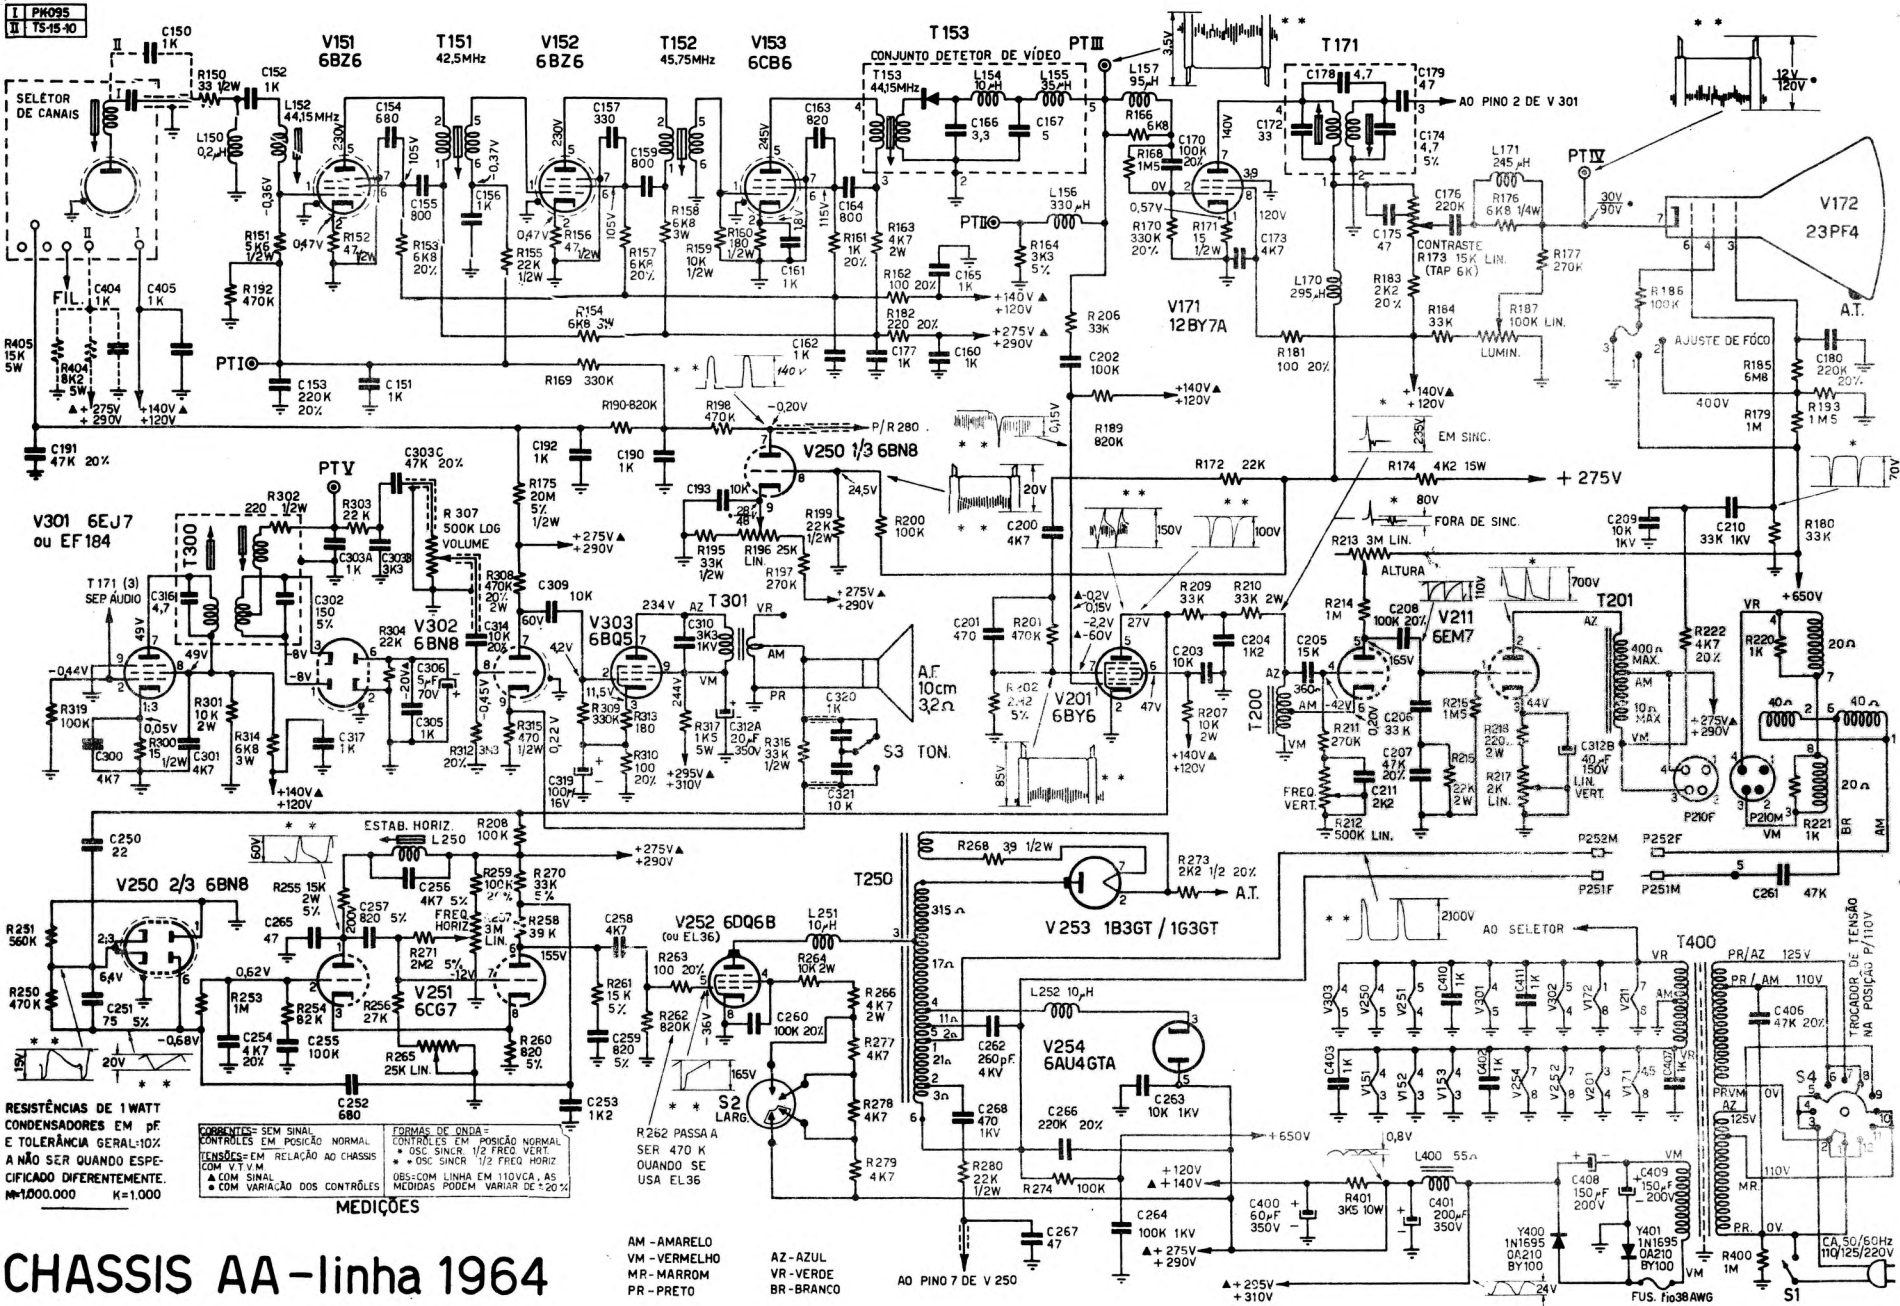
I PK095
II TS-15-10

SELETOR DE CANAIS

C150 1K
R150 33 1/2W
C152 1K
L150 0,2μH
L152 44,15MHz

V151 6BZ6
T151 42,5MHz
V152 6BZ6
T152 45,75MHz
V153 6CB6

T153
CONJUNTO DETETOR DE VÍDEO
T153 44,15MHz
L154 10μH
L155 35μH
C166 3,3
C167 5

PT III
3,5V
L157 95μH
R166 6K8
T171
C178 4,7
C179 47
AO PINO 2 DE V 301
C172 33
C174 4,7 5%
12V 120V

C154 680
C157 330
C163 820
C155 800
C156 1K
C159 800
C164 800
R151 5K6 1/2W
R152 47 1/2W
R153 6K8 20%
R155 22K 1/2W
R156 47 1/2W
R157 6K8 20%
R158 6K8 3W
R159 10K 1/2W
R160 180 1/2W
C161 1K
R161 1K 20%
R163 4K7 2W
R192 470K
R154 6K8 3W
R162 100 20%
C165 1K
R182 220 20%
C162 1K
C177 1K
C160 1K
+140V ▲ +120V
+275V ▲ +290V
230V 105V 0,37V 230V 105V 245V 18V 115V 0,36V 0,47V 0,47V

PT II
L156 330μH
R164 3K3 5%
C170 100K 20%
R168 1M5
0V 0,57V
R170 330K 20%
R171 15 1/2W
C173 4K7
140V 120V 3,9
V171 12BY7A
L170 295μH
R206 33K
C202 100K
R181 100 20%

L171 245μH
R176 6K8 1/4W
PT IV
30V 90V
V172 23PF4
C176 220K
C175 47
CONTRASTE R173 15K LIN. (TAP 6K)
R177 270K
R183 2K2 20%
R184 33K
R187 100K LIN.
LUMIN.
R186 100K
AJUSTE DE FÓCO
A.T.
C180 220K 20%
R185 6M8
400V
R179 1M
R193 1M5

SELETOR
FIL.
C404 1K
C405 1K
R405 15K 5W
R404 8K2 5W
▲+275V +290V
▲+140V +120V
PT I
C153 220K 20%
C151 1K
R169 330K
C191 47K 20%

R190-820K
R198 470K
-0,20V
P/R 280
0,15V
R189 820K
C192 1K
C190 1K
V250 1/3 6BN8
24,5V
C193 10K
28 48
R199 22K 1/2W
R200 100K
R195 33K 1/2W
R196 25K LIN.
R197 270K
+275V▲ +290V
R175 20M 5% 1/2W
+275V▲ +290V
20V
C200 4K7

PT V
V301 6EJ7 ou EF184
T171 (3) SEP. AUDIO
C316 4,7
T300
R302 1/2W
220
R303 22K
C303C 47K 20%
R 307 500K LOG VOLUME
C303A 1K
C303B 3K3
C302 150 5%
49V 49V -8V -8V
V302 6BN8
R304 22K
-20V
C306 5μF 70V
C305 1K
-0,44V
R319 100K
1:3
0,05V
R300 15 1/2W
C300 4K7
C301 4K7
R301 10K 2W
R314 6K8 3W
C317 1K
+140V▲ +120V
R308 470K 20% 2W
C314 10K 20%
-0,45V
R312 3K3 20%
C309 10K
60V
4,2V
V303 6BQ5
234V
T301
AZ VR
C310 3K3 1KV
AM
VM PR
11,5V
R309 330K
R313 180
R310 100 20%
C319 100μF 16V
R315 470 1/2W
0,22V
244V
R317 1K5 5W
C312A 20μF 350V
+295V▲ +310V
R316 33K 1/2W
A.F. 10cm 3,2Ω
C320 1K
S3 TON.
C321 10K

R172 22K
R174 4K2 15W
+275V
EM SINC.
235V
80V
FORA DE SINC.
150V
100V
C201 470
R201 470K
▲-0,2V 0,15V
-2,2V ▲-60V
27V
V201 6BY6
R202 2,42 5%
47V
C203 10K
R207 10K 2W
+140V▲ +120V
R209 33K
R210 33K 2W
C204 1K2
85V
R213 3M LIN.
ALTURA
R214 1M
C208 100K 20%
V211 6EM7
110V
700V
T201
AZ
400Ω MAX.
AM
10Ω MAX
VM
R222 4K7 20%
+275V▲ +290V
C209 10K 1KV
C210 33K 1KV
R180 33K
70V
+650V
VR
R220 1K
20Ω
40Ω 40Ω
20Ω
C205 15K
360
-42V
0,20V
165V
T200
AZ AM VM
R211 270K
C211 2K2
FREQ. VERT.
R212 500K LIN.
C206 33K
C207 47K 20%
R215 1M5
R215 22K 2W
R218 220 2W
R217 2K LIN.
44V
C312B 40μF 150V
LIN. VERT.
P210F
P210M
VM
R221 1K
BR AM

C250 22
V250 2/3 6BN8
R251 560K
R250 470K
2:3
6,4V
C251 75 5%
-0,68V
15V
20V
ESTAB. HORIZ. L250
60V
C256 4K7 5%
R255 15K 2W 5%
C257 820 5%
C265 47
FREQ. HORIZ.
R257 3M LIN.
R271 2M2 5%
R208 100K
R259 100K 20%
R270 33K 5%
R258 39K
+275V▲ +290V
0,62V
R253 1M
R254 82K
R256 27K
V251 6CG7
-12V
155V
C254 4K7 20%
C255 100K
R265 25K LIN.
R260 820 5%
C252 680
C253 1K2
C258 4K7
R261 15K 5%
C259 820 5%
V252 6DQ6B (ou EL36)
R263 100 20%
R262 820K
-36V
L251 10μH
R264 10K 2W
C260 100K 20%
R266 4K7 2W
R277 4K7
R278 4K7
R279 4K7
165V
S2 LARG.
R262 PASSA A SER 470 K QUANDO SE USA EL36

T250
R268 39 1/2W
V253 1B3GT / 1G3GT
R273 2K2 1/2 20%
A.T.
315Ω 17Ω 11Ω 2Ω 21Ω 3Ω
2100V
L252 10μH
V254 6AU4GTA
C262 260pF 4KV
C263 10K 1KV
C268 470 1KV
C266 220K 20%
+650V
R280 22K 1/2W
R274 100K
C267 47
AO PINO 7 DE V 250
C264 100K 1KV
+120V ▲+140V
▲+275V +290V
▲+295V +310V
0,8V
R401 3K5 10W
L400 55Ω
C400 60μF 350V
C401 200μF 350V
24V

P252M P252F
P251F P251M
C261 47K
AO SELETOR
T400
PR/AZ 125V
PR/AM 110V
C406 47K 20%
TROCADOR DE TENSÃO NA POSIÇÃO P/110V
S4
PRVM AZ 125V
MR 110V
PR 0V
VM
CA 50/60Hz 110/125/220V
R400 1M
S1
C408 150μF 200V
C409 150μF 200V
Y400 1N1695 0A210 BY100
Y401 1N1695 0A210 BY100
FUS. fio38AWG
V303 V250 V251 C410 1K V301 C411 1K V302 V172 V211
C403 1K V151 V152 V153 C402 1K V254 V252 V201 V171 C407 1K

RESISTÊNCIAS DE 1 WATT CONDENSADORES EM pF E TOLERÂNCIA GERAL:10% A NÃO SER QUANDO ESPECIFICADO DIFERENTEMENTE. M=1.000.000 K=1.000

CORRENTES= SEM SINAL CONTROLES EM POSIÇÃO NORMAL
TENSÕES= EM RELAÇÃO AO CHASSIS COM V.T.V.M.
▲ COM SINAL
● COM VARIAÇÃO DOS CONTRÔLES
FORMAS DE ONDA= CONTROLES EM POSIÇÃO NORMAL
* OSC SINCR. 1/2 FREQ. VERT.
** OSC SINCR. 1/2 FREQ. HORIZ.
OBS=COM LINHA EM 110VCA, AS MEDIDAS PODEM VARIAR DE ±20%
MEDIÇÕES

CHASSIS AA-linha 1964

AM - AMARELO
VM - VERMELHO
MR - MARROM
PR - PRETO
AZ - AZUL
VR - VERDE
BR - BRANCO